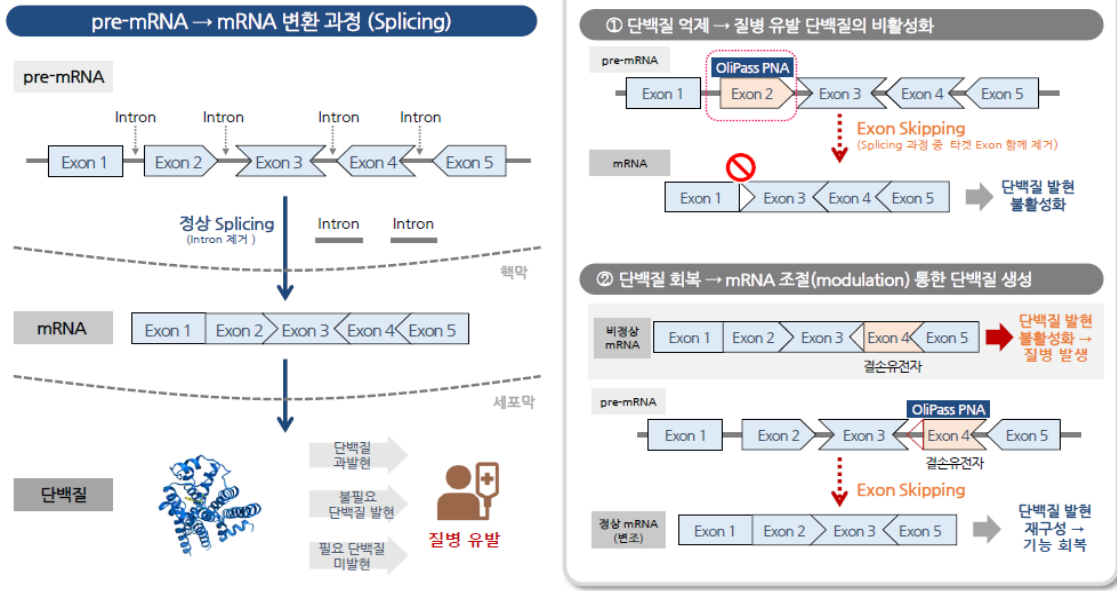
pre-mRNA → mRNA 변환 과정 (Splicing)

pre-mRNA

Intron Intron Intron Intron

Exon 1 Exon 2 Exon 3 Exon 4 Exon 5

정상 Splicing
(Intron 제거)

Intron Intron

핵막

mRNA

Exon 1 Exon 2 Exon 3 Exon 4 Exon 5

세포막

단백질

단백질 과발현

불필요 단백질 발현

필요 단백질 미발현

질병 유발

① 단백질 억제 → 질병 유발 단백질의 비활성화

pre-mRNA

OliPass PNA

Exon 1 Exon 2 Exon 3 Exon 4 Exon 5

Exon Skipping
(Splicing 과정 중 타겟 Exon 함께 제거)

mRNA

Exon 1 Exon 3 Exon 4 Exon 5

단백질 발현 불활성화

② 단백질 회복 → mRNA 조절(modulation) 통한 단백질 생성

비정상 mRNA

Exon 1 Exon 2 Exon 3 Exon 4 Exon 5

결손유전자

단백질 발현 불활성화 → 질병 발생

pre-mRNA

OliPass PNA

Exon 1 Exon 2 Exon 3 Exon 4 Exon 5

결손유전자

Exon Skipping

정상 mRNA (변조)

Exon 1 Exon 2 Exon 3 Exon 5

단백질 발현 재구성 → 기능 회복